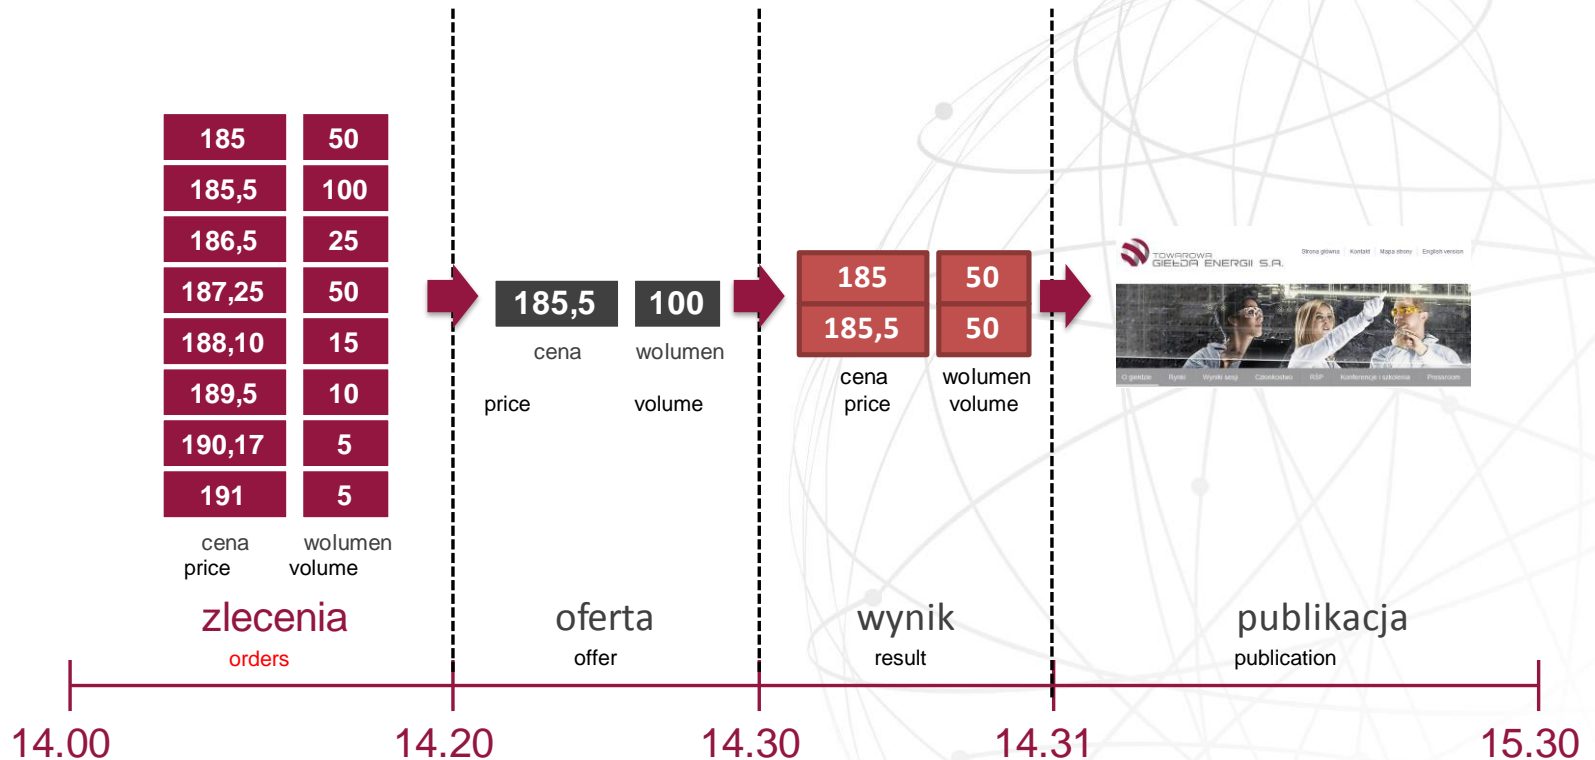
| 185 | 50 |
|---|---|
| 185,5 | 100 |
| 186,5 | 25 |
| 187,25 | 50 |
| 188,10 | 15 |
| 189,5 | 10 |
| 190,17 | 5 |
| 191 | 5 |

cena wolumen
price volume

zlecenia
orders

185,5 100
cena wolumen
price volume

oferta
offer

| 185 | 50 |
|---|---|
| 185,5 | 50 |

cena wolumen
price volume

wynik
result

TOWAROWA GIEŁDA ENERGII S.A.
Strona główna | Kontakt | Mapa strony | English version
O giełdzie Rynki Wyniki sesji Członkostwo RSP Konferencje i szkolenia Pressroom

publikacja
publication

14.00 14.20 14.30 14.31 15.30